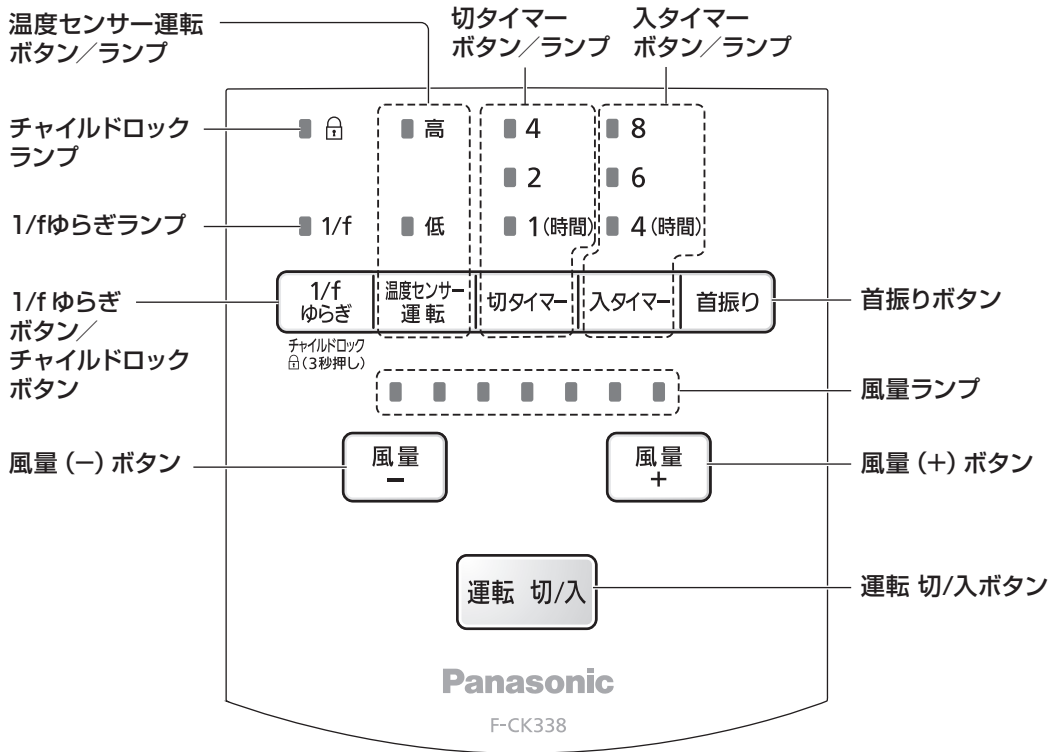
温度センサー運転
ボタン／ランプ

切タイマー
ボタン／ランプ

入タイマー
ボタン／ランプ

チャイルドロック
ランプ

1/fゆらぎランプ

1/f ゆらぎ
ボタン／
チャイルドロック
ボタン

風量（−）ボタン

高
低

4
2
1(時間)

8
6
4(時間)

1/f
ゆらぎ

温度センサー
運転

切タイマー

入タイマー

首振り

チャイルドロック
(3秒押し)

首振りボタン

風量ランプ

風量
−

風量
+

風量（+）ボタン

運転 切/入

運転 切/入ボタン

Panasonic

F-CK338